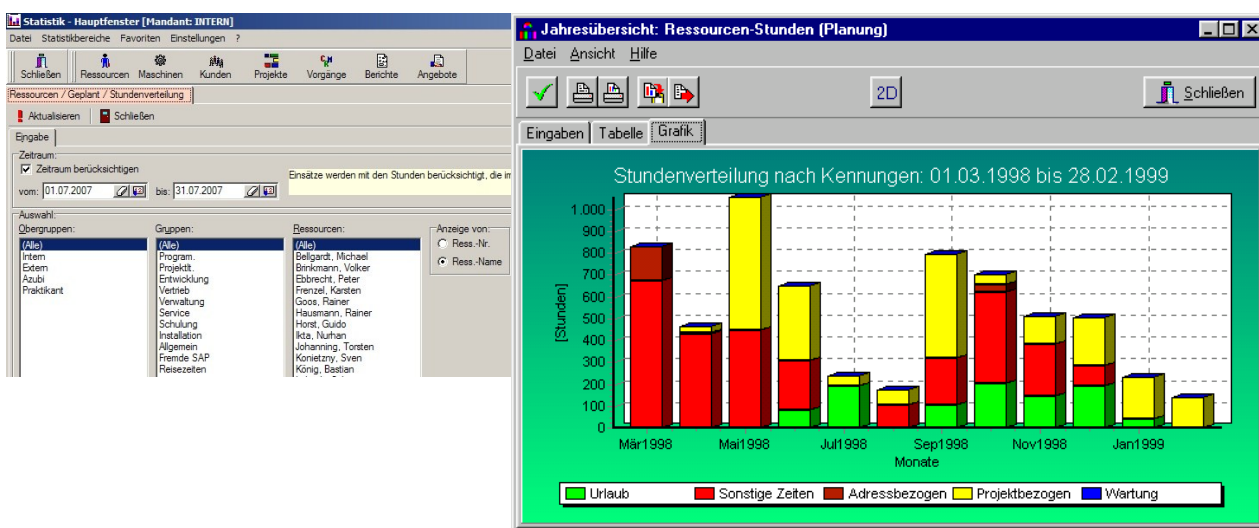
Statistik - Hauptfenster [Mandant: INTERN]

Datei Statistikbereiche Favoriten Einstellungen ?

Schließen Ressourcen Maschinen Kunden Projekte Vorgänge Berichte Angebote

Ressourcen / Geplant / Stundenverteilung

Aktualisieren Schließen

Eingabe

Zeitraum:

Zeitraum berücksichtigen

vom: 01.07.2007 bis: 31.07.2007

Einsätze werden mit den Stunden berücksichtigt, die im

Auswahl:

Obergruppen:
(Alle)
Intern
Extern
Azubi
Praktikant

Gruppen:
(Alle)
Program.
Projektlt.
Entwicklung
Vertrieb
Verwaltung
Service
Schulung
Installation
Allgemein
Fremde SAP
Reisezeiten

Ressourcen:
(Alle)
Bellgardt, Michael
Brinkmann, Volker
Ebbrecht, Peter
Frenzel, Karsten
Goos, Rainer
Hausmann, Rainer
Horst, Guido
Ikta, Nurhan
Johanning, Torsten
Konietzny, Sven
König, Bastian

Anzeige von:
Ress.-Nr.
Ress.-Name

Jahresübersicht: Ressourcen-Stunden (Planung)

Datei Ansicht Hilfe

2D

Schließen

Eingaben Tabelle Grafik

Stundenverteilung nach Kennungen: 01.03.1998 bis 28.02.1999

[Stunden]

1.000
900
800
700
600
500
400
300
200
100
0

Mär1998 Mai1998 Jul1998 Sep1998 Nov1998 Jan1999

Monate

Urlaub Sonstige Zeiten Adressbezogen Projektbezogen Wartung